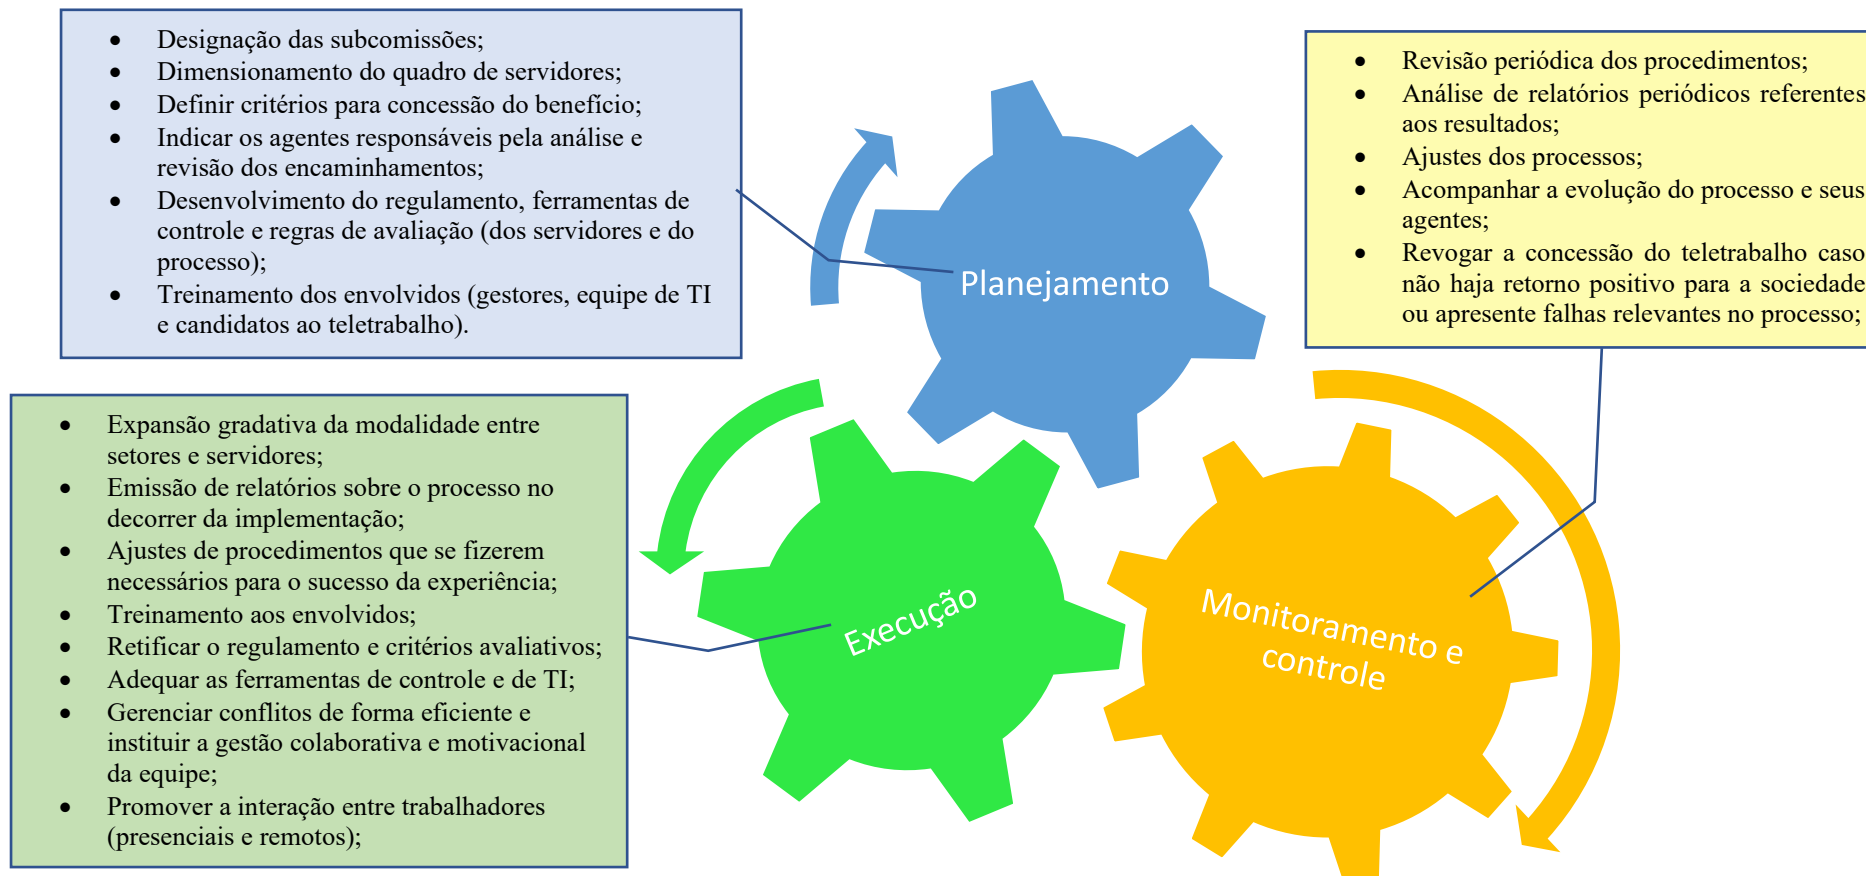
- Designação das subcomissões;
- Dimensionamento do quadro de servidores;
- Definir critérios para concessão do benefício;
- Indicar os agentes responsáveis pela análise e revisão dos encaminhamentos;
- Desenvolvimento do regulamento, ferramentas de controle e regras de avaliação (dos servidores e do processo);
- Treinamento dos envolvidos (gestores, equipe de TI e candidatos ao teletrabalho).

- Revisão periódica dos procedimentos;
- Análise de relatórios periódicos referentes aos resultados;
- Ajustes dos processos;
- Acompanhar a evolução do processo e seus agentes;
- Revogar a concessão do teletrabalho caso não haja retorno positivo para a sociedade ou apresente falhas relevantes no processo;

Planejamento

- Expansão gradativa da modalidade entre setores e servidores;
- Emissão de relatórios sobre o processo no decorrer da implementação;
- Ajustes de procedimentos que se fizerem necessários para o sucesso da experiência;
- Treinamento aos envolvidos;
- Retificar o regulamento e critérios avaliativos;
- Adequar as ferramentas de controle e de TI;
- Gerenciar conflitos de forma eficiente e instituir a gestão colaborativa e motivacional da equipe;
- Promover a interação entre trabalhadores (presenciais e remotos);

Execução

Monitoramento e controle